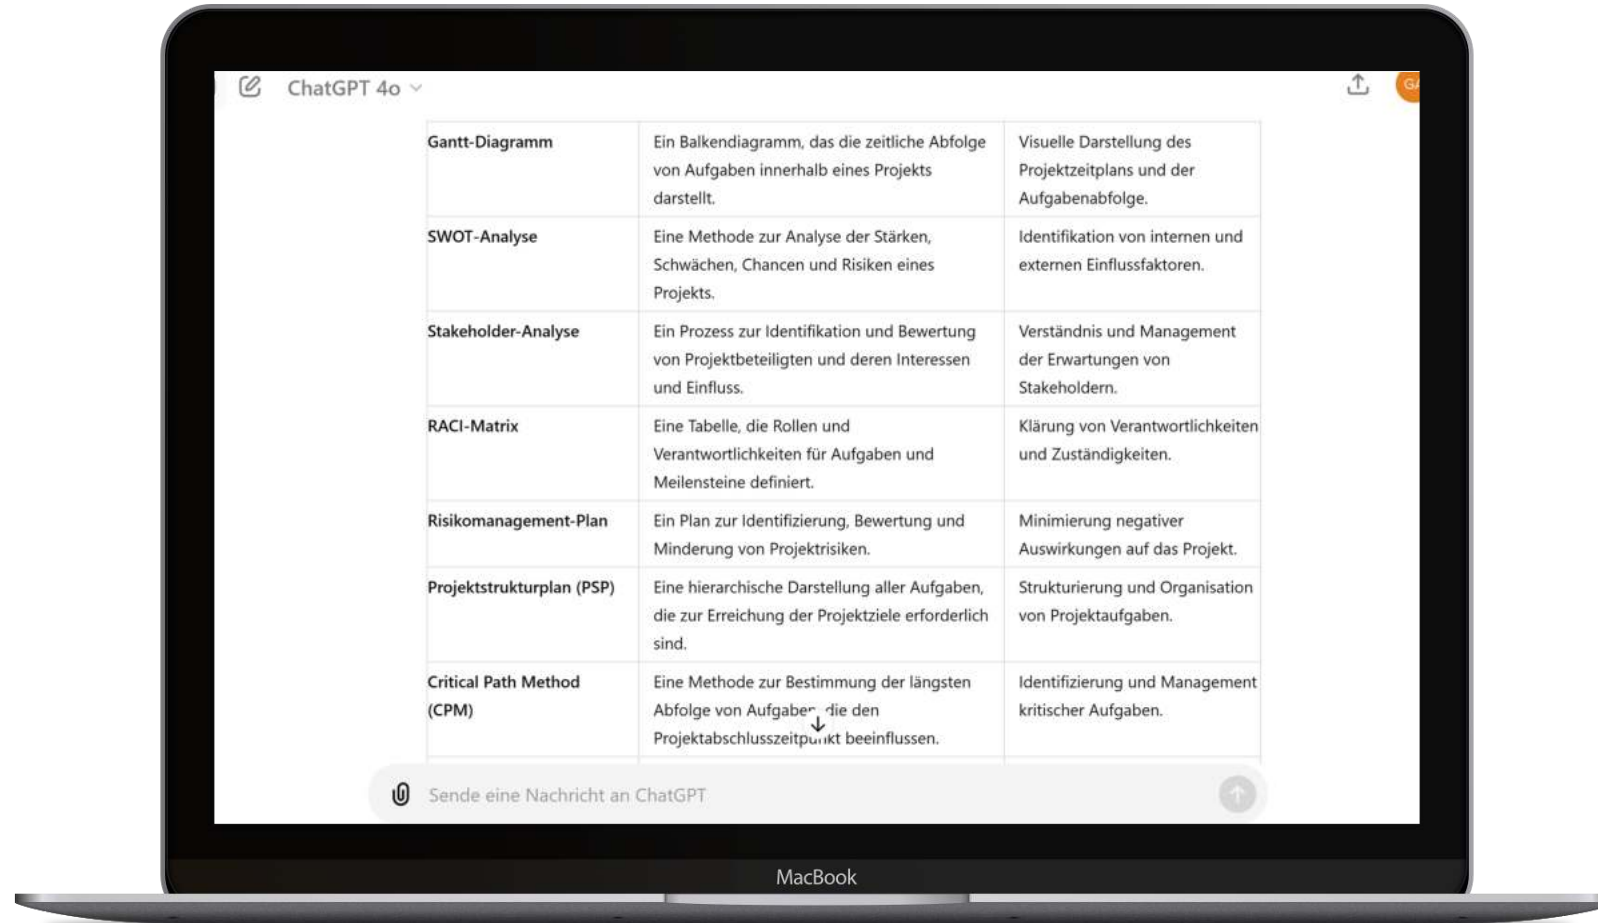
ChatGPT 4o

| Gantt-Diagramm | Ein Balkendiagramm, das die zeitliche Abfolge von Aufgaben innerhalb eines Projekts darstellt. | Visuelle Darstellung des Projektzeitplans und der Aufgabenabfolge. |
|---|---|---|
| SWOT-Analyse | Eine Methode zur Analyse der Stärken, Schwächen, Chancen und Risiken eines Projekts. | Identifikation von internen und externen Einflussfaktoren. |
| Stakeholder-Analyse | Ein Prozess zur Identifikation und Bewertung von Projektbeteiligten und deren Interessen und Einfluss. | Verständnis und Management der Erwartungen von Stakeholdern. |
| RACI-Matrix | Eine Tabelle, die Rollen und Verantwortlichkeiten für Aufgaben und Meilensteine definiert. | Klärung von Verantwortlichkeiten und Zuständigkeiten. |
| Risikomanagement-Plan | Ein Plan zur Identifizierung, Bewertung und Minderung von Projektrisiken. | Minimierung negativer Auswirkungen auf das Projekt. |
| Projektstrukturplan (PSP) | Eine hierarchische Darstellung aller Aufgaben, die zur Erreichung der Projektziele erforderlich sind. | Strukturierung und Organisation von Projektaufgaben. |
| Critical Path Method (CPM) | Eine Methode zur Bestimmung der längsten Abfolge von Aufgaben, die den Projektabschlusszeitpunkt beeinflussen. | Identifizierung und Management kritischer Aufgaben. |

Sende eine Nachricht an ChatGPT

MacBook